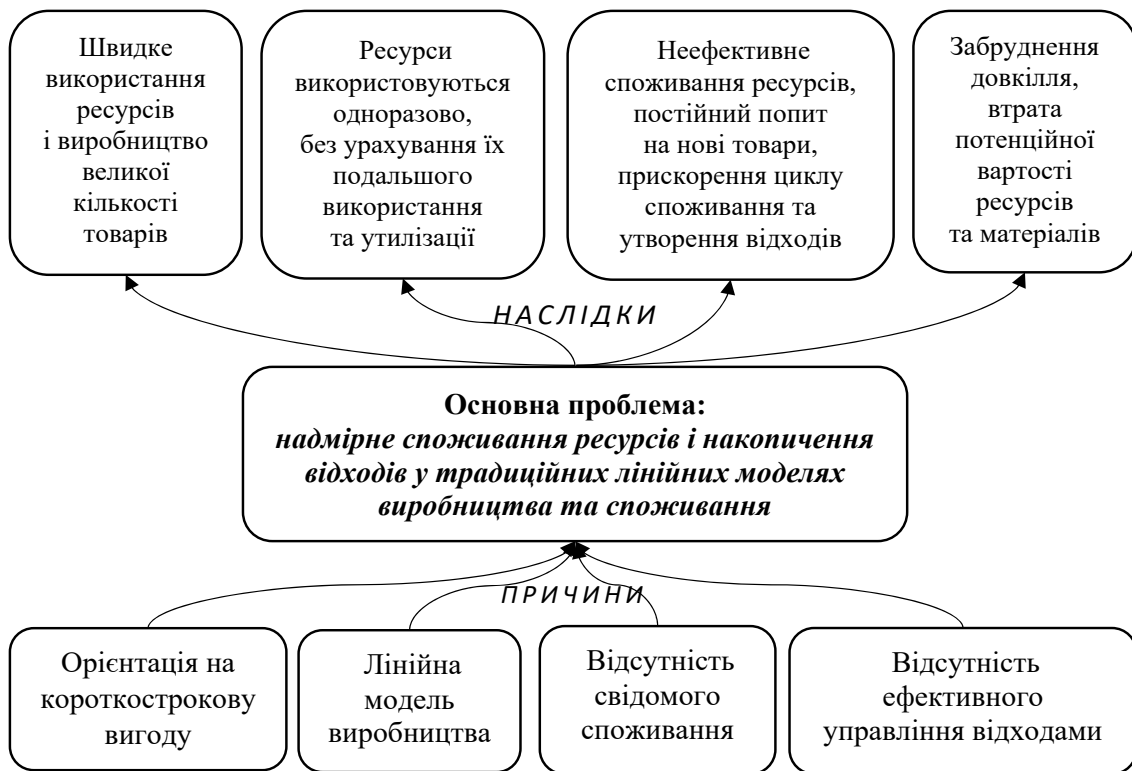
Швидке використання ресурсів і виробництво великої кількості товарів

Ресурси використовуються одноразово, без урахування їх подальшого використання та утилізації

Неефективне споживання ресурсів, постійний попит на нові товари, прискорення циклу споживання та утворення відходів

Забруднення довкілля, втрата потенційної вартості ресурсів та матеріалів

НАСЛІДКИ

Основна проблема:
надмірне споживання ресурсів і накопичення відходів у традиційних лінійних моделях виробництва та споживання

ПРИЧИНИ

Орієнтація на короткострокову вигоду

Лінійна модель виробництва

Відсутність свідомого споживання

Відсутність ефективного управління відходами